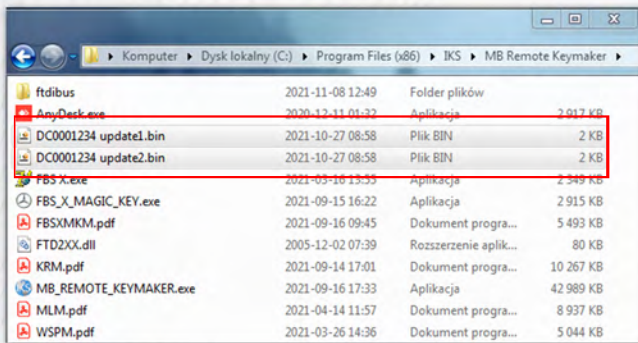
Komputer ▸ Dysk lokalny (C:) ▸ Program Files (x86) ▸ IKS ▸ MB Remote Keymaker ▸

| | | | |
|---|---|---|---|
| ftdibus | 2021-11-08 12:49 | Folder plików | |
| AnyDesk.exe | 2020-12-11 01:32 | Aplikacja | 2 917 KB |
| DC0001234 update1.bin | 2021-10-27 08:58 | Plik BIN | 2 KB |
| DC0001234 update2.bin | 2021-10-27 08:58 | Plik BIN | 2 KB |
| FBS X.exe | 2021-03-16 13:55 | Aplikacja | 2 549 KB |
| FBS_X_MAGIC_KEY.exe | 2021-09-15 16:22 | Aplikacja | 2 915 KB |
| FBSXMKM.pdf | 2021-09-16 09:45 | Dokument progra... | 5 493 KB |
| FTD2XX.dll | 2005-12-02 07:39 | Rozszerzenie aplik... | 80 KB |
| KRM.pdf | 2021-09-14 17:01 | Dokument progra... | 10 267 KB |
| MB_REMOTE_KEYMAKER.exe | 2021-09-16 17:33 | Aplikacja | 42 989 KB |
| MLM.pdf | 2021-04-14 11:57 | Dokument progra... | 8 937 KB |
| WSPM.pdf | 2021-03-26 14:36 | Dokument progra... | 5 044 KB |